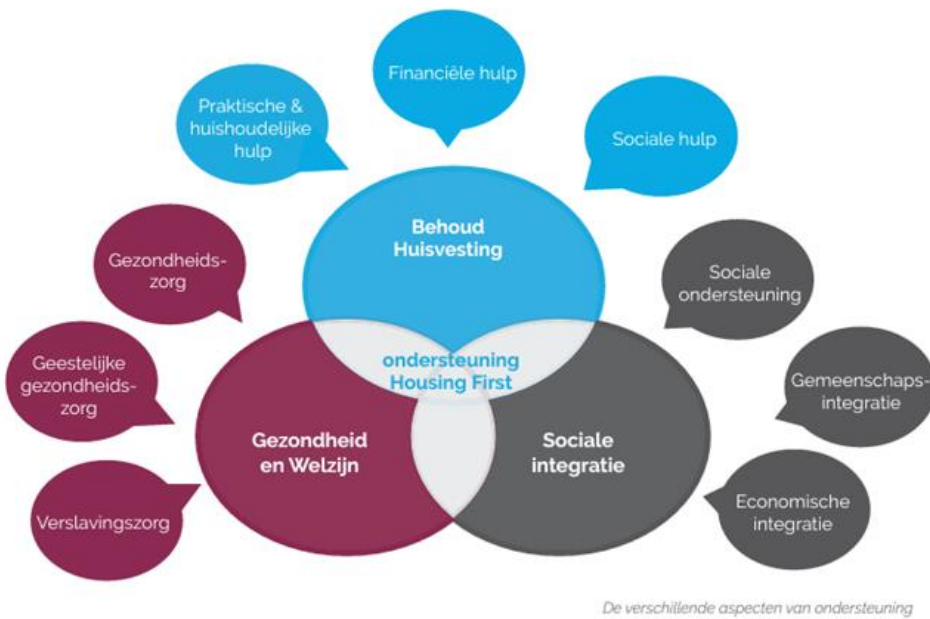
Financiële hulp

Praktische & huishoudelijke hulp

Sociale hulp

Behoud Huisvesting

Gezondheidszorg

Sociale ondersteuning

ondersteuning Housing First

Geestelijke gezondheidszorg

Gemeenschapsintegratie

Gezondheid en Welzijn

Sociale integratie

Economische integratie

Verslavingszorg

De verschillende aspecten van ondersteuning